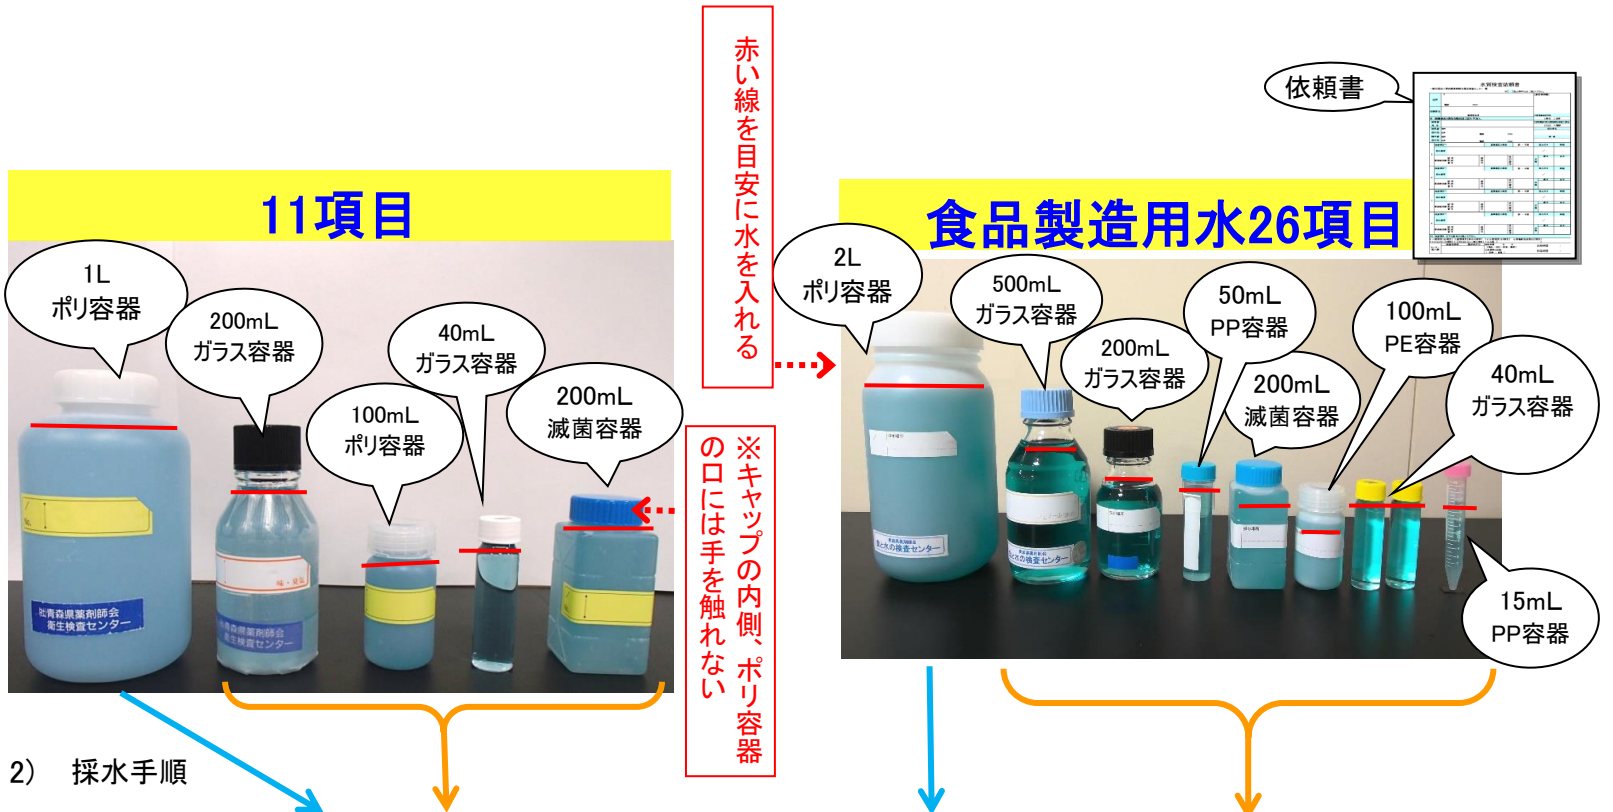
赤い線を目安に水を入れる

依頼書

11項目

1L
ポリ容器

200mL
ガラス容器

40mL
ガラス容器

100mL
ポリ容器

200mL
滅菌容器

※キャップの内側、ポリ容器の口には手を触れない

食品製造用水26項目

2L
ポリ容器

500mL
ガラス容器

50mL
PP容器

100mL
PE容器

200mL
ガラス容器

200mL
滅菌容器

40mL
ガラス容器

15mL
PP容器

2） 採水手順